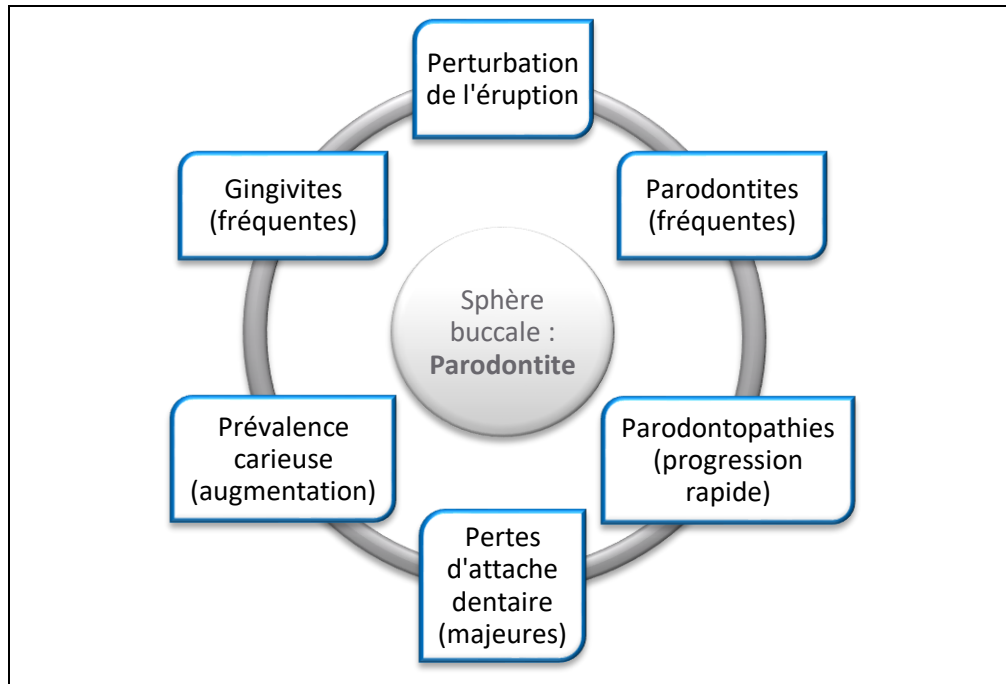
Sphère buccale : **Parodontite**

Perturbation de l'éruption

Parodontites (fréquentes)

Parodontopathies (progression rapide)

Pertes d'attache dentaire (majeures)

Prévalence carieuse (augmentation)

Gingivites (fréquentes)